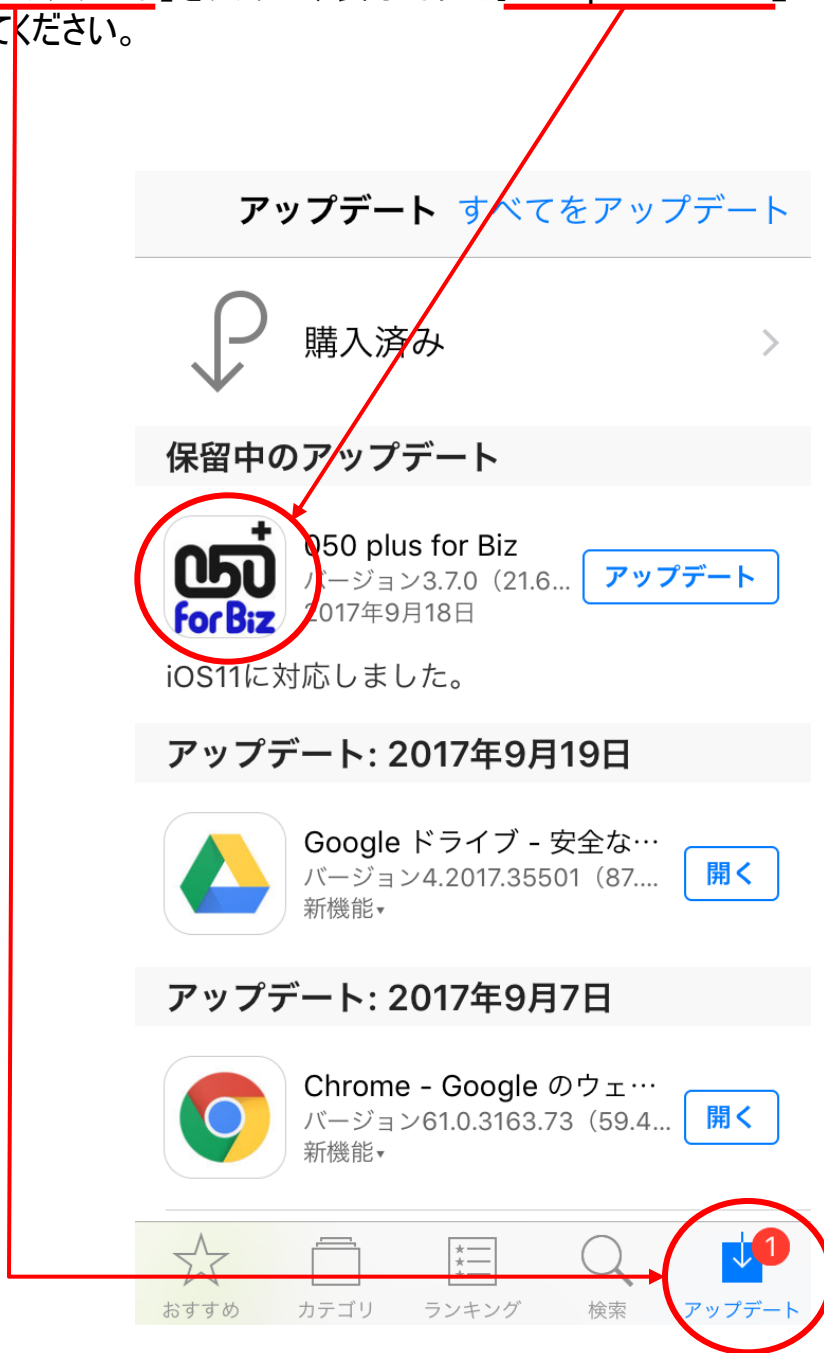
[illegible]てください。

アップデート すべてをアップデート

購入済み

保留中のアップデート

050 plus for Biz
バージョン3.7.0（21.6...
2017年9月18日
アップデート

050 ForBiz

iOS11に対応しました。

アップデート: 2017年9月19日

Google ドライブ - 安全な...
バージョン4.2017.35501（87....
新機能
開く

アップデート: 2017年9月7日

Chrome - Google のウェ...
バージョン61.0.3163.73（59.4...
新機能
開く

おすすめ カテゴリ ランキング 検索 アップデート 1